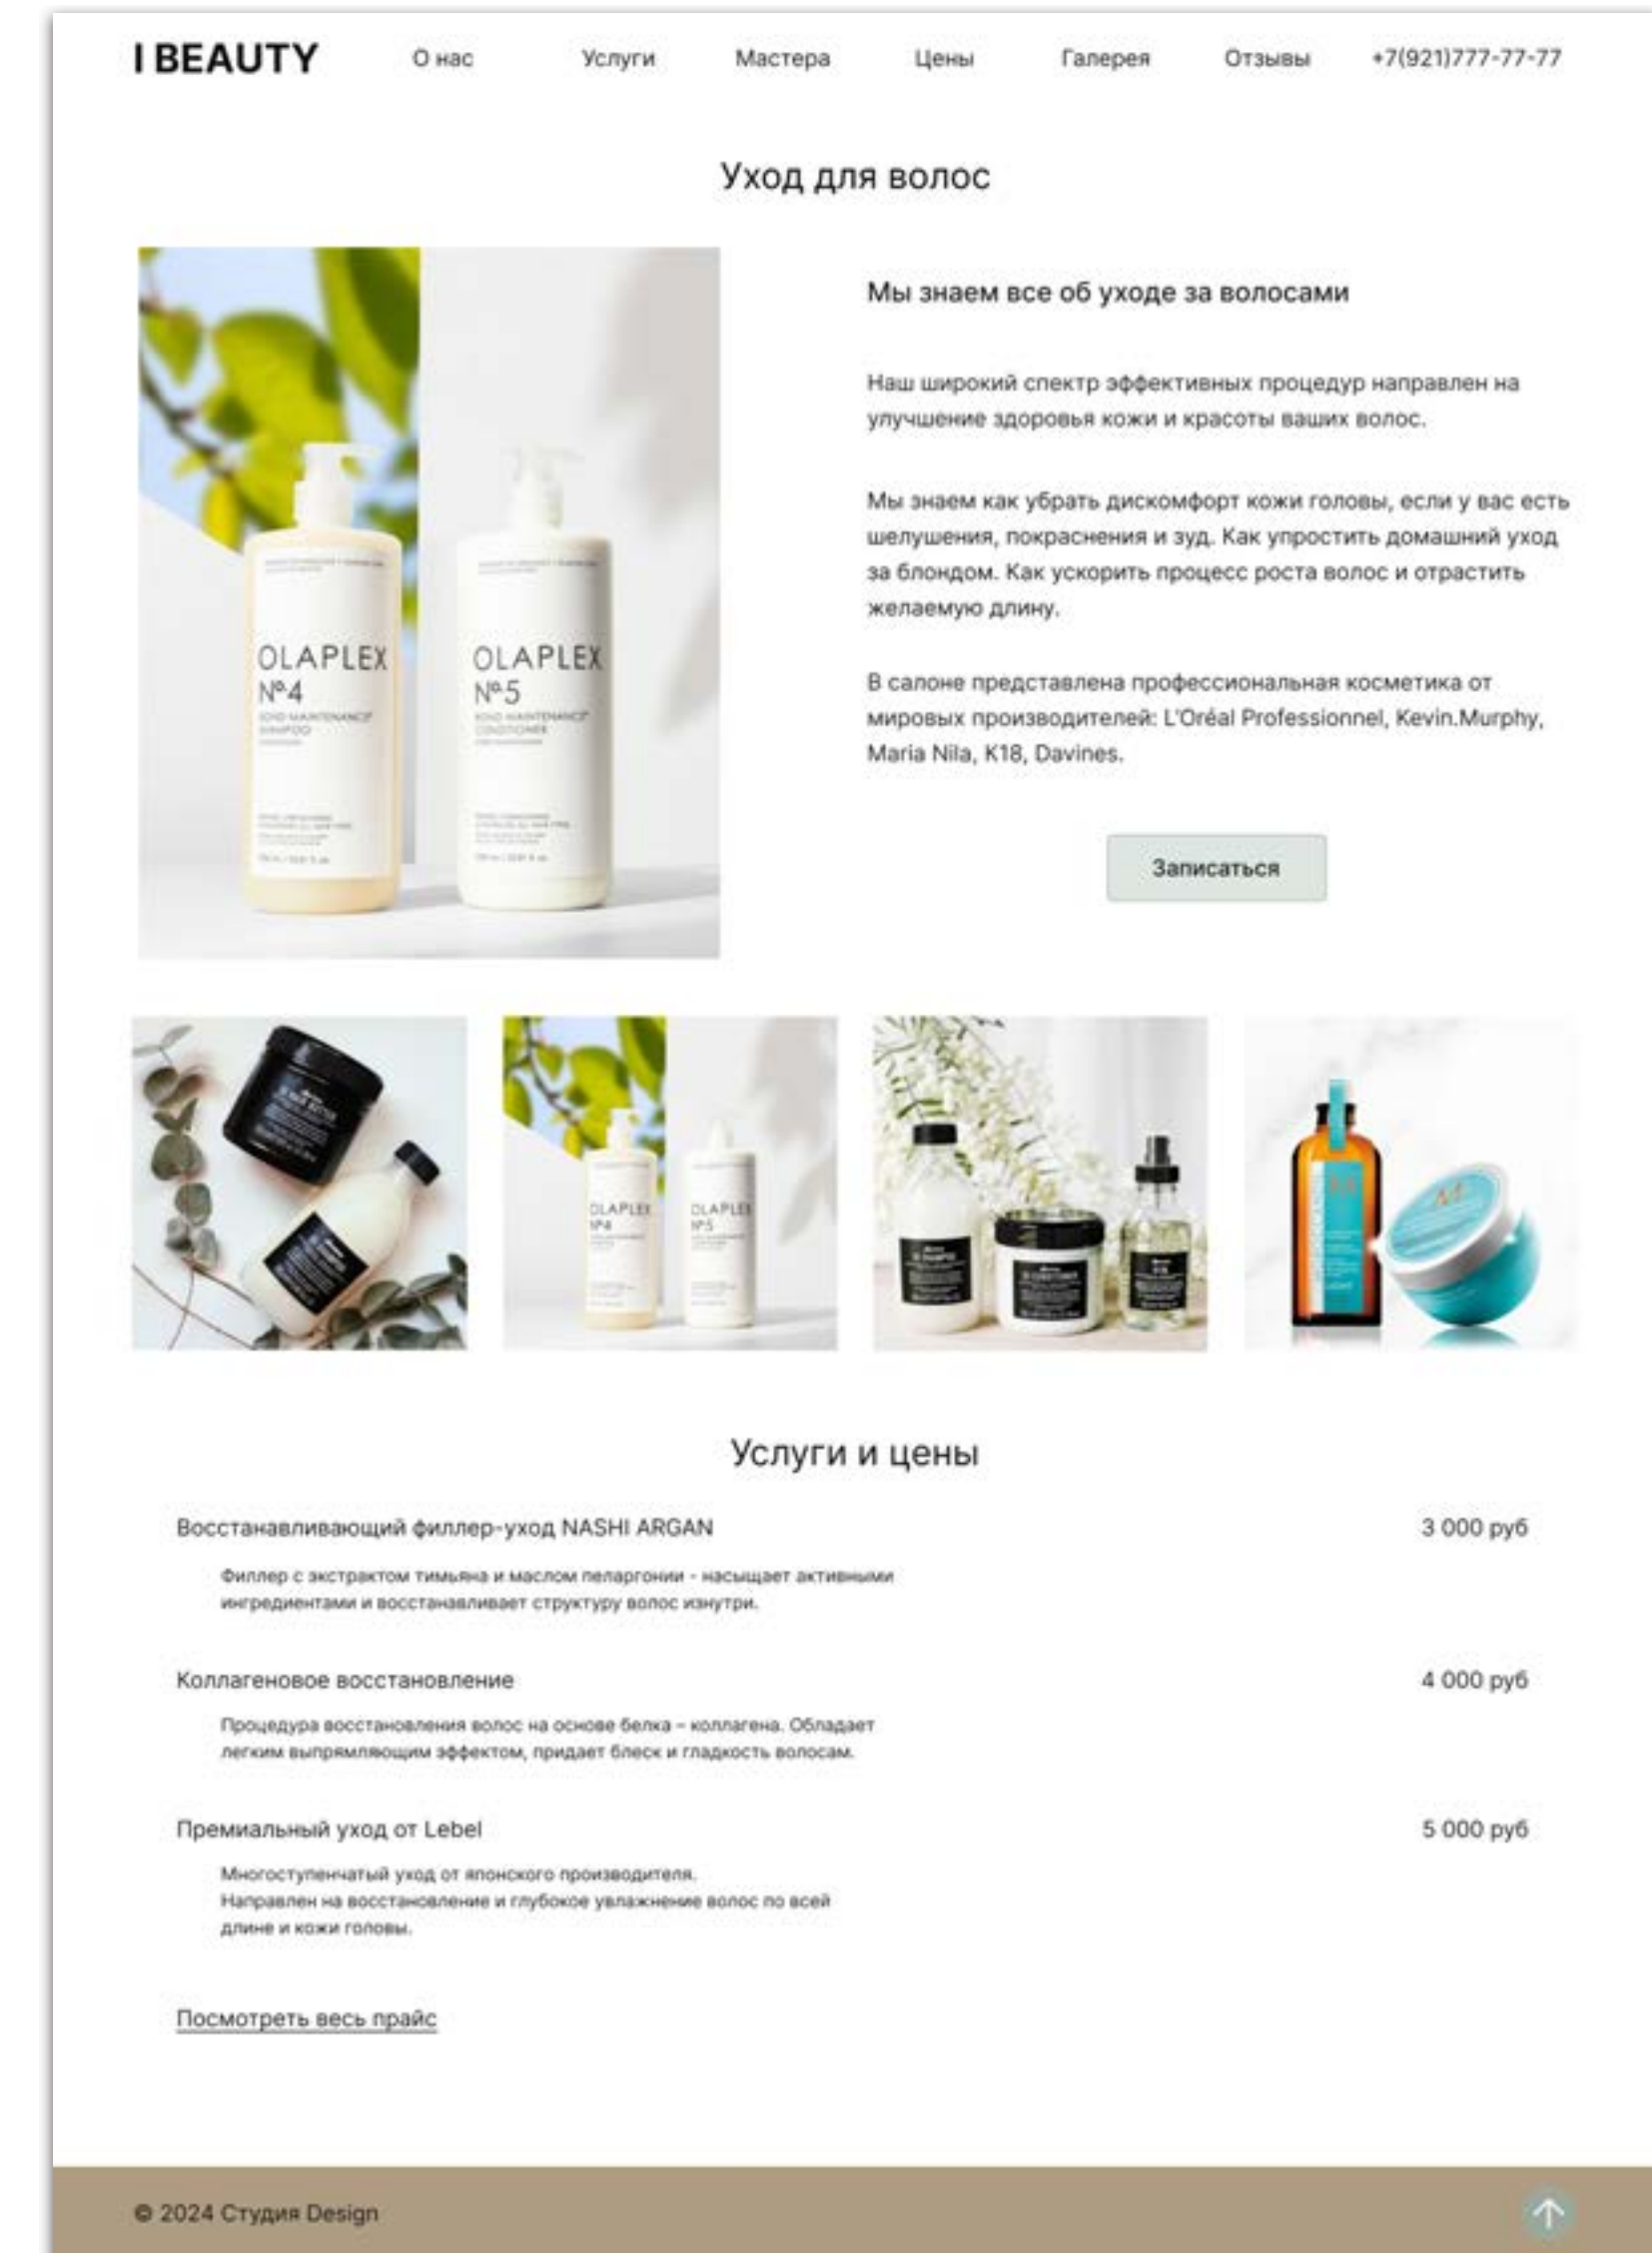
I BEAUTY О нас Услуги Мастера Цены Галерея Отзывы +7(921)777-77-77

Уход для волос

OLAPLEX №4
OLAPLEX №5

Мы знаем все об уходе за волосами

Наш широкий спектр эффективных процедур направлен на улучшение здоровья кожи и красоты ваших волос.

Мы знаем как убрать дискомфорт кожи головы, если у вас есть шелушения, покраснения и зуд. Как упростить домашний уход за блондом. Как ускорить процесс роста волос и отрастить желаемую длину.

В салоне представлена профессиональная косметика от мировых производителей: L'Oréal Professionnel, Kevin.Murphy, Maria Nila, K18, Davines.

Записаться

Услуги и цены

Восстанавливающий филлер-уход NASHI ARGAN 3 000 руб

Филлер с экстрактом тимьяна и маслом пеларгонии - насыщает активными ингредиентами и восстанавливает структуру волос изнутри.

Коллагеновое восстановление 4 000 руб

Процедура восстановления волос на основе белка – коллагена. Обладает легким выпрямляющим эффектом, придает блеск и гладкость волосам.

Премиальный уход от Lebel 5 000 руб

Многоступенчатый уход от японского производителя.
Направлен на восстановление и глубокое увлажнение волос по всей длине и кожи головы.

Посмотреть весь прайс

© 2024 Студия Design